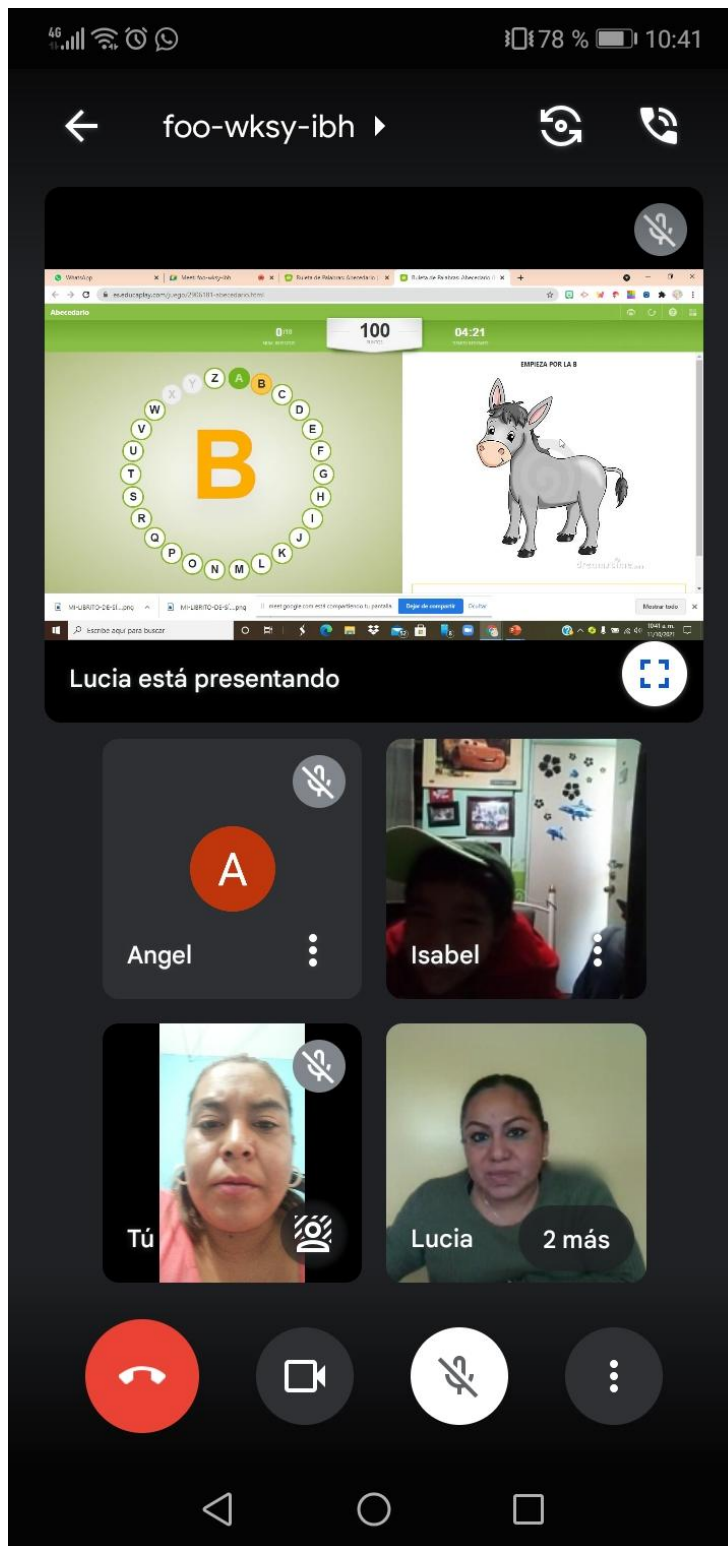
4G 78 % 10:41

foo-wksy-ibh

WhatsApp | Meet: foo-wksy-ibh | Ruleta de Palabras Abecedario | Ruleta de Palabras Abecedario

es.educaplay.com/juego/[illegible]-abecedario.html

Abecedario

0 100 04:21

EMPIEZA POR LA B

Z A B C D E F G H I J K L M N O P Q R S T U V W X Y

B

MI-LIBRITO-DE-S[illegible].png | MI-LIBRITO-DE-S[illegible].png | meet.google.com está compartiendo tu pantalla. Dejar de compartir Ocultar | Mostrar todo

Escribe aquí para buscar

Lucia está presentando

A

Angel

Isabel

Tú

Lucia

2 más